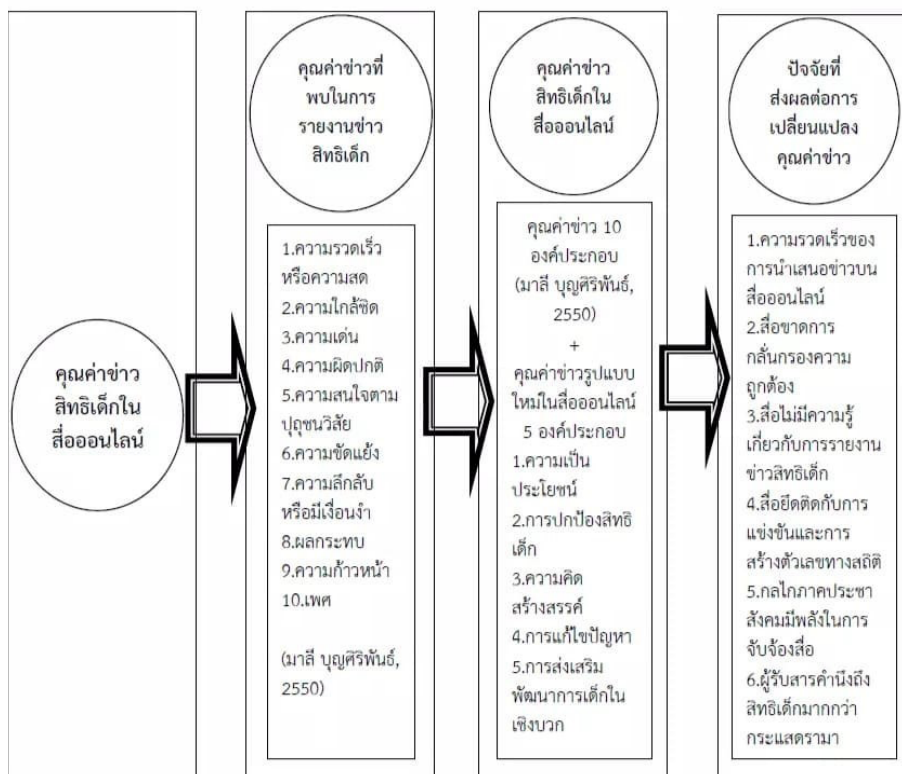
คุณค่าข่าวสิทธิเด็กในสื่อออนไลน์

คุณค่าข่าวที่พบในการรายงานข่าวสิทธิเด็ก

1.ความรวดเร็วหรือความสด
2.ความใกล้ชิด
3.ความเด่น
4.ความผิดปกติ
5.ความสนใจตามปุถุชนวิสัย
6.ความขัดแย้ง
7.ความลึกลับหรือมีเงื่อนงำ
8.ผลกระทบ
9.ความก้าวหน้า
10.เพศ

(มาลี บุญศิริพันธ์, 2550)

คุณค่าข่าวสิทธิเด็กในสื่อออนไลน์

คุณค่าข่าว 10 องค์ประกอบ (มาลี บุญศิริพันธ์, 2550)
+
คุณค่าข่าวรูปแบบใหม่ในสื่อออนไลน์ 5 องค์ประกอบ
1.ความเป็นประโยชน์
2.การปกป้องสิทธิเด็ก
3.ความคิดสร้างสรรค์
4.การแก้ไขปัญหา
5.การส่งเสริมพัฒนาการเด็กในเชิงบวก

ปัจจัยที่ส่งผลต่อการเปลี่ยนแปลงคุณค่าข่าว

1.ความรวดเร็วของการนำเสนอข่าวบนสื่อออนไลน์
2.สื่อขาดการกลั่นกรองความถูกต้อง
3.สื่อไม่มีความรู้เกี่ยวกับการรายงานข่าวสิทธิเด็ก
4.สื่อยึดติดกับการแข่งขันและการสร้างตัวเลขทางสถิติ
5.กลไกภาคประชาสังคมมีพลังในการจับจ้องสื่อ
6.ผู้รับสารคำนึงถึงสิทธิเด็กมากกว่ากระแสดรามา